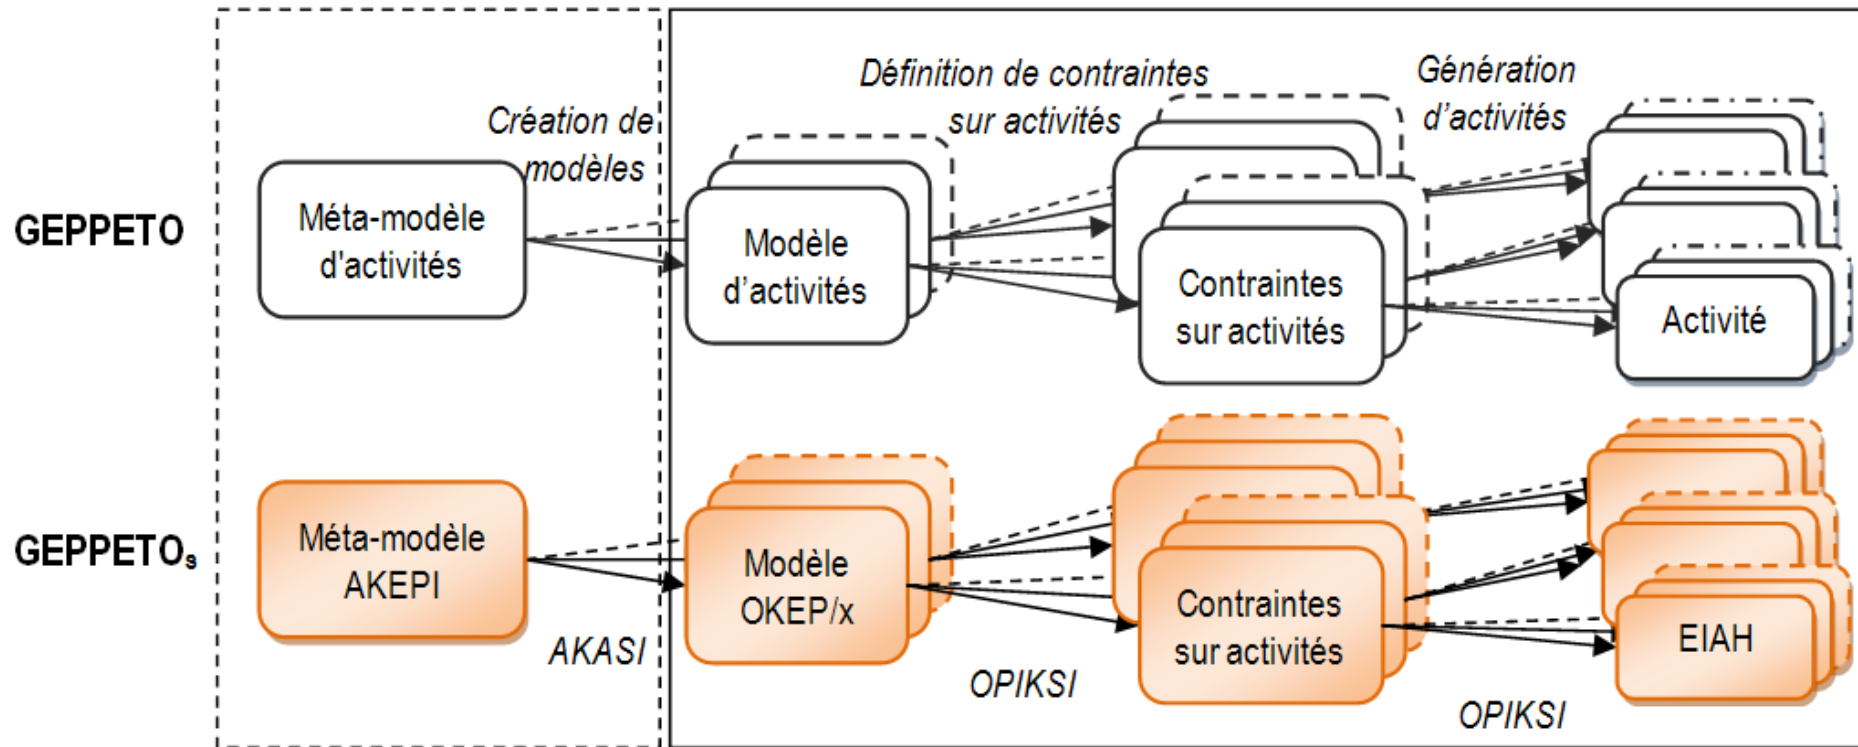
Création de modèles

Définition de contraintes sur activités

Génération d'activités

GEPPETO

Méta-modèle d'activités

Modèle d'activités

Contraintes sur activités

Activité

GEPPETO$_S$

Méta-modèle AKEPI

AKASI

Modèle OKEP/x

OPIKSI

Contraintes sur activités

EIAH

OPIKSI